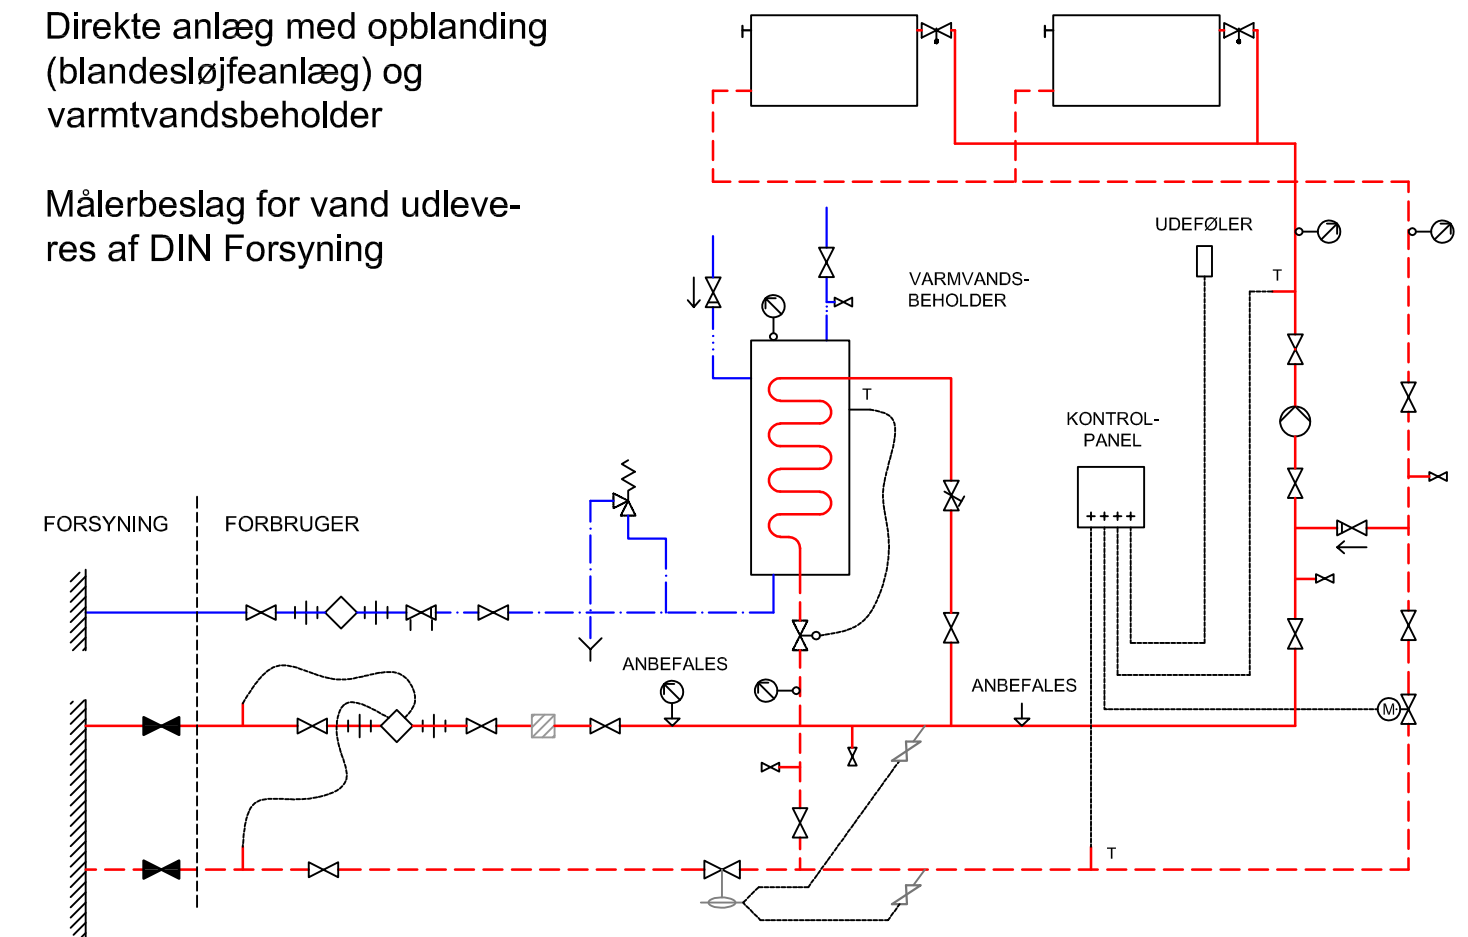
Direkte anlæg med opblanding (blandesløjfeanlæg) og varmtvandsbeholder

Målerbeslag for vand udleveres af DIN Forsyning

UDEFØLER

T

VARMVANDS-
BEHOLDER

T

KONTROL-
PANEL

++++

FORSYNING

FORBRUGER

ANBEFALES

ANBEFALES

M

T